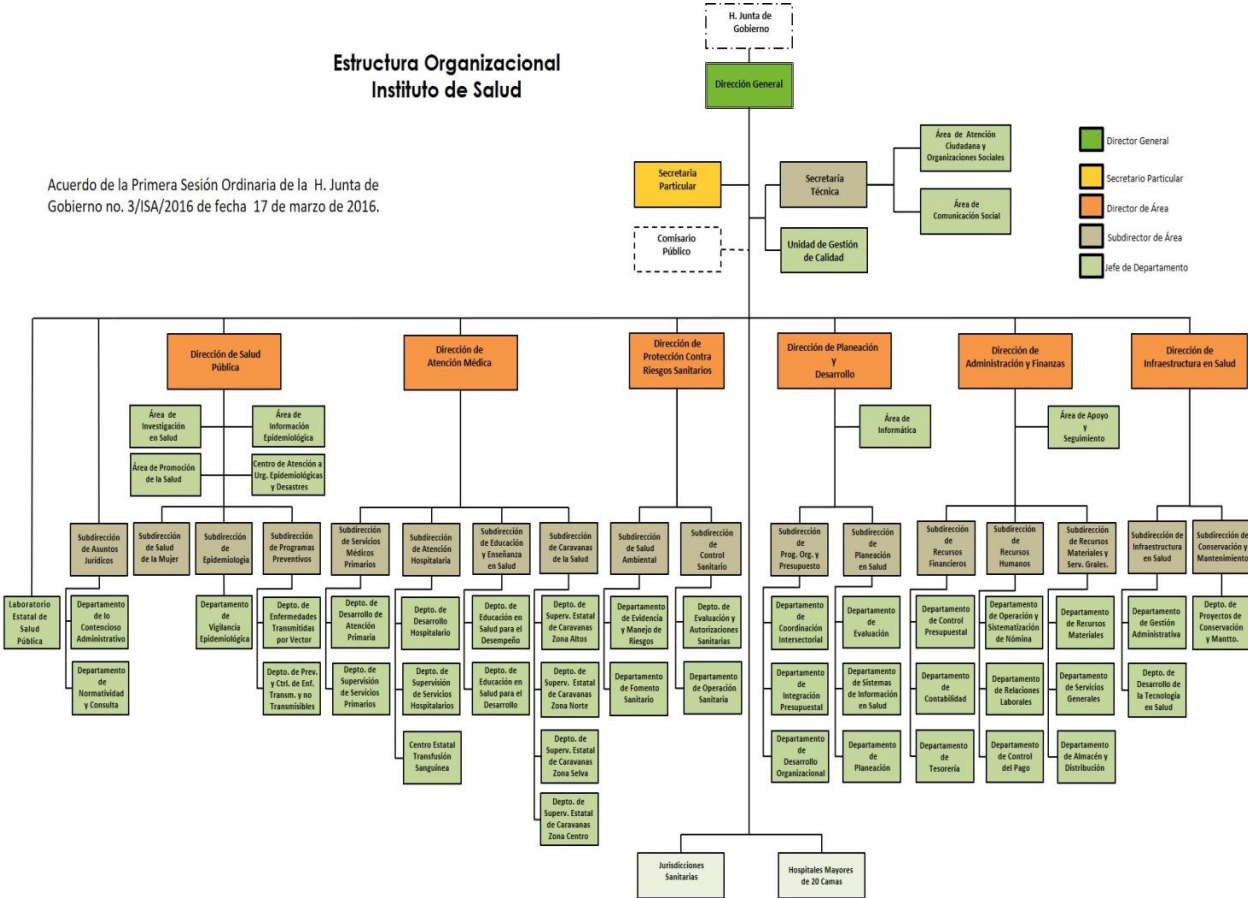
Estructura Organizacional
Instituto de Salud

Acuerdo de la Primera Sesión Ordinaria de la H. Junta de Gobierno no. 3/ISA/2016 de fecha 17 de marzo de 2016.

H. Junta de Gobierno

Dirección General

Secretaria Particular

Secretaría Técnica

Área de Atención Ciudadana y Organizaciones Sociales

Área de Comunicación Social

Comisario Público

Unidad de Gestión de Calidad

Director General
Secretario Particular
Director de Área
Subdirector de Área
Jefe de Departamento

Laboratorio Estatal de Salud Pública

Subdirección de Asuntos Jurídicos
Departamento de lo Contencioso Administrativo
Departamento de Normatividad y Consulta

Dirección de Salud Pública
Área de Investigación en Salud
Área de Información Epidemiológica
Área de Promoción de la Salud
Centro de Atención a Urg. Epidemiológicas y Desastres
Subdirección de Salud de la Mujer
Subdirección de Epidemiología
Departamento de Vigilancia Epidemiológica
Subdirección de Programas Preventivos
Depto. de Enfermedades Transmitidas por Vector
Depto. de Prev. y Ctrl. de Enf. Transm. y no Transmisibles

Dirección de Atención Médica
Subdirección de Servicios Médicos Primarios
Depto. de Desarrollo de Atención Primaria
Depto. de Supervisión de Servicios Primarios
Subdirección de Atención Hospitalaria
Depto. de Desarrollo Hospitalario
Depto. de Supervisión de Servicios Hospitalarios
Centro Estatal Transfusión Sanguínea
Subdirección de Educación y Enseñanza en Salud
Depto. de Educación en Salud para el Desempeño
Depto. de Educación en Salud para el Desarrollo
Subdirección de Caravanas de la Salud
Depto. de Superv. Estatal de Caravanas Zona Altos
Depto. de Superv. Estatal de Caravanas Zona Norte
Depto. de Superv. Estatal de Caravanas Zona Selva
Depto. de Superv. Estatal de Caravanas Zona Centro

Dirección de Protección Contra Riesgos Sanitarios
Subdirección de Salud Ambiental
Departamento de Evidencia y Manejo de Riesgos
Departamento de Fomento Sanitario
Subdirección de Control Sanitario
Depto. de Evaluación y Autorizaciones Sanitarias
Departamento de Operación Sanitaria

Dirección de Planeación y Desarrollo
Área de Informática
Subdirección de Prog. Org. y Presupuesto
Departamento de Coordinación Intersectorial
Departamento de Integración Presupuestal
Departamento de Desarrollo Organizacional
Subdirección de Planeación en Salud
Departamento de Evaluación
Departamento de Sistemas de Información en Salud
Departamento de Planeación

Dirección de Administración y Finanzas
Área de Apoyo y Seguimiento
Subdirección de Recursos Financieros
Departamento de Control Presupuestal
Departamento de Contabilidad
Departamento de Tesorería
Subdirección de Recursos Humanos
Departamento de Operación y Sistematización de Nómina
Departamento de Relaciones Laborales
Departamento de Control del Pago
Subdirección de Recursos Materiales y Serv. Grales.
Departamento de Recursos Materiales
Departamento de Servicios Generales
Departamento de Almacén y Distribución

Dirección de Infraestructura en Salud
Subdirección de Infraestructura en Salud
Departamento de Gestión Administrativa
Depto. de Desarrollo de la Tecnología en Salud
Subdirección de Conservación y Mantenimiento
Depto. de Proyectos de Conservación y Mantto.

Jurisdicciones Sanitarias
Hospitales Mayores de 20 Camas